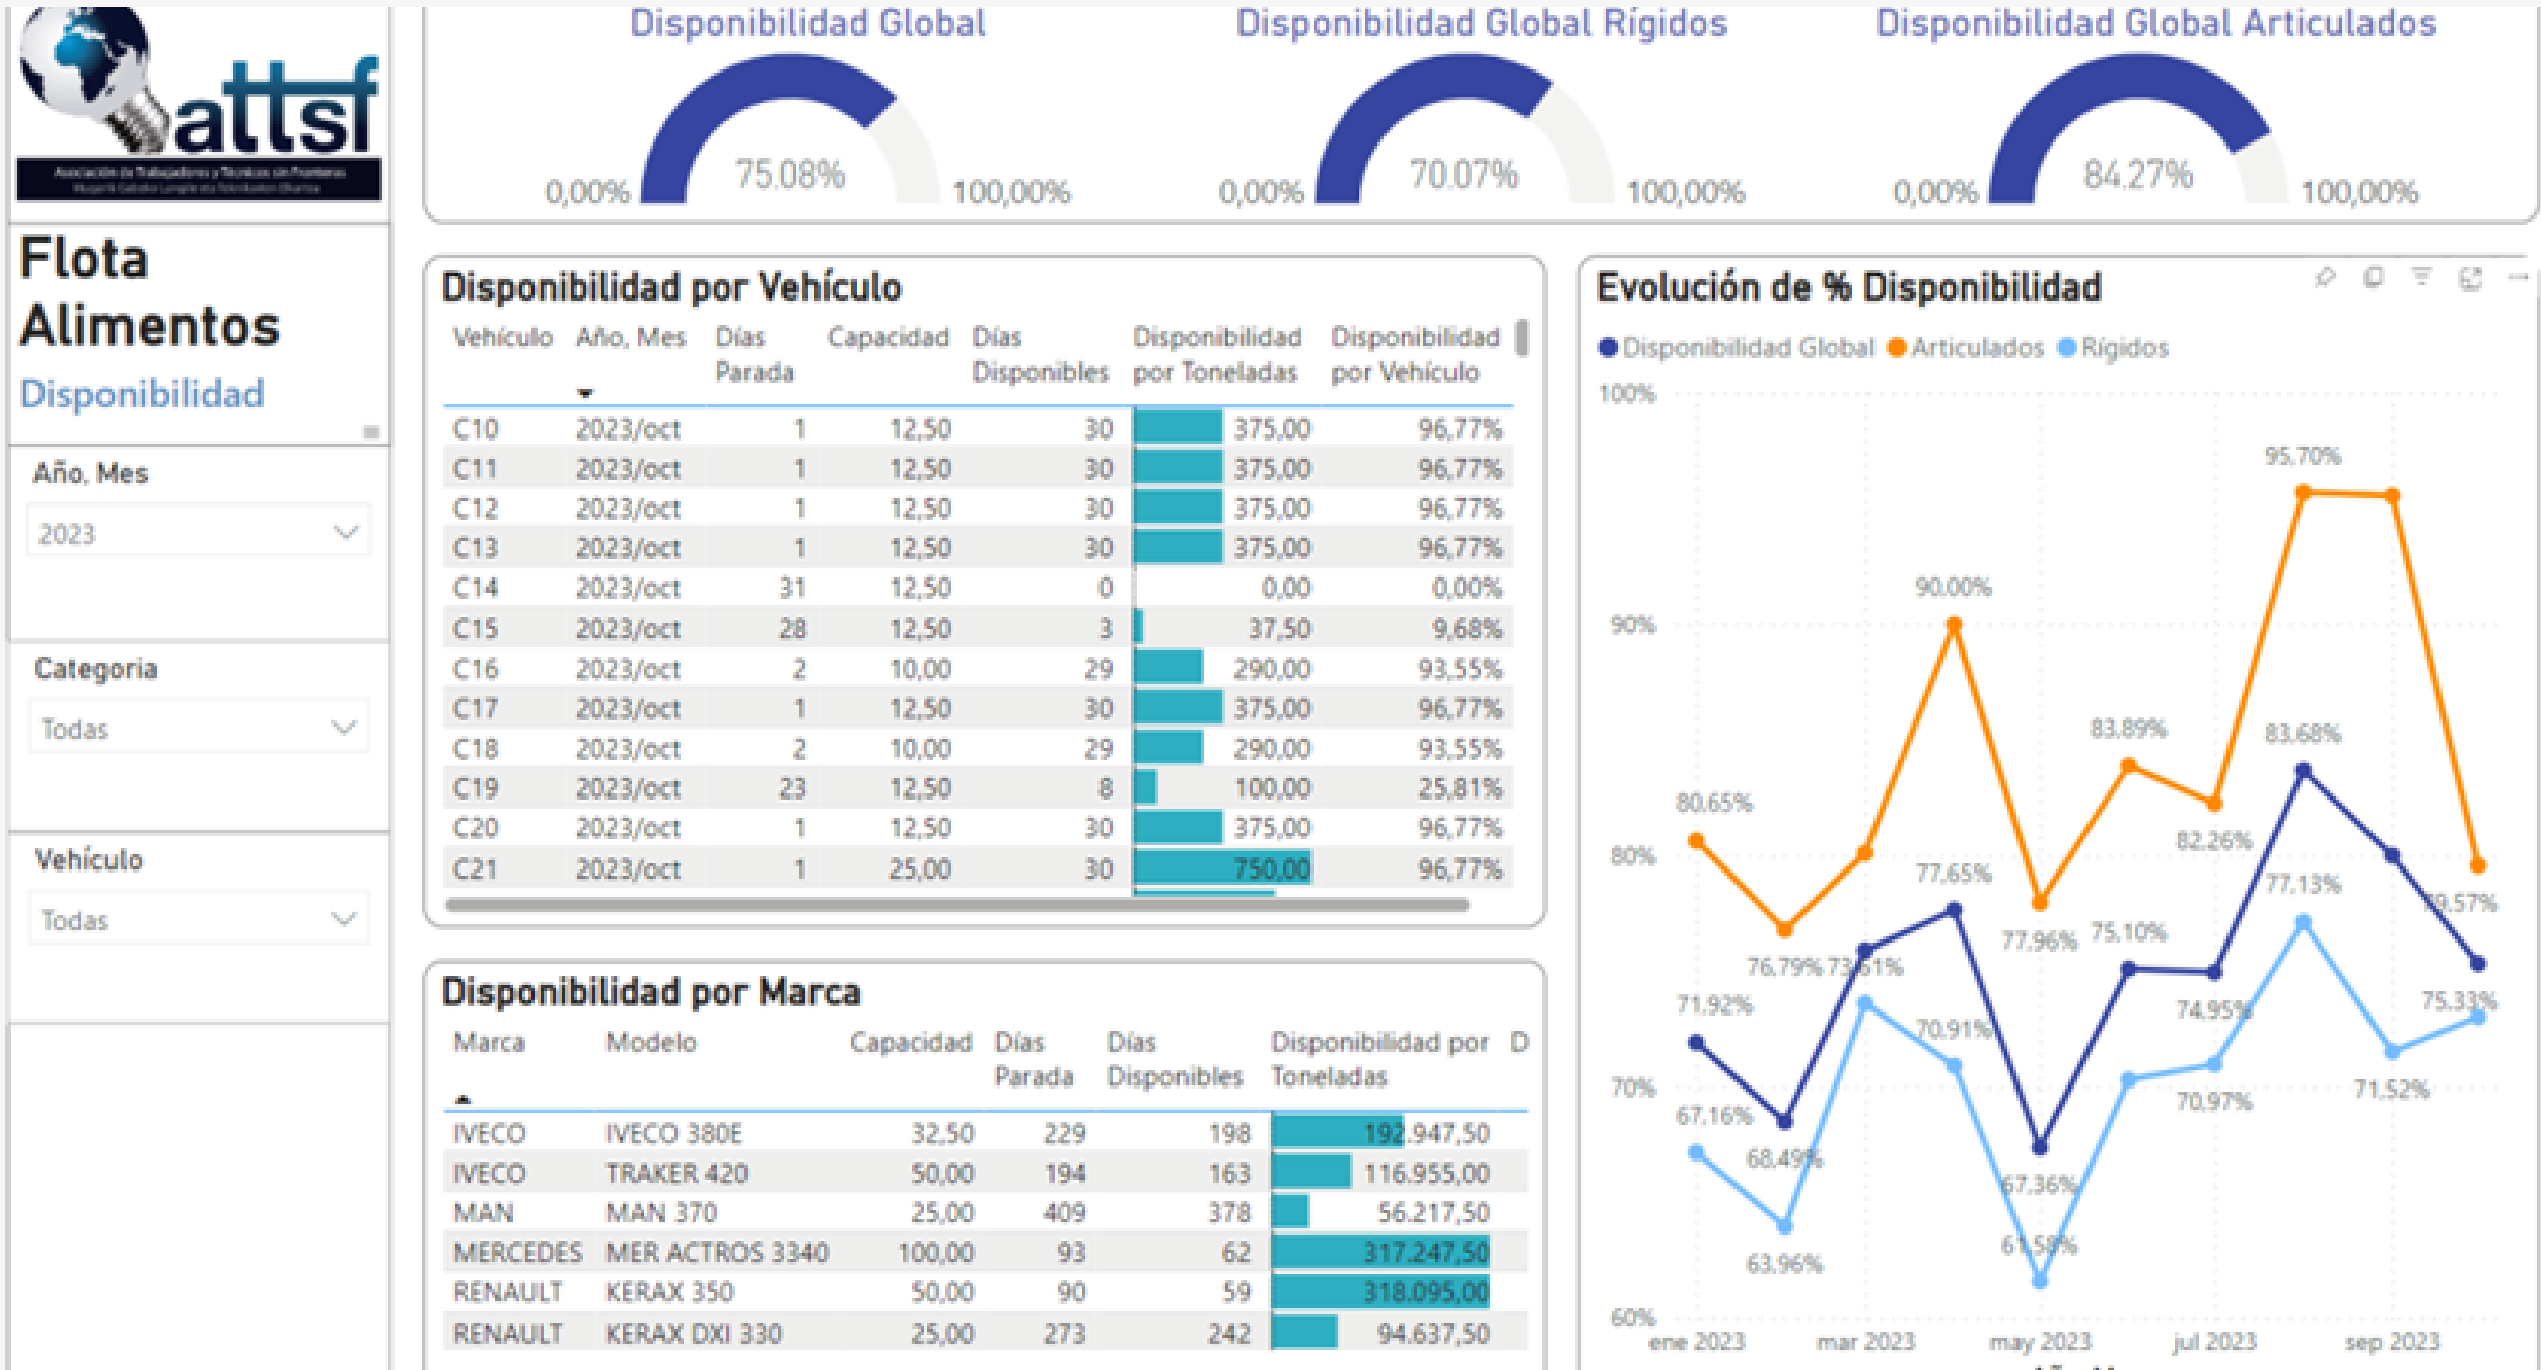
attsf
Asociación de Trabajadores y Técnicos sin Fronteras
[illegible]

Flota Alimentos
Disponibilidad

Año, Mes
2023

Categoria
Todas

Vehículo
Todas

Disponibilidad Global
0,00% 75.08% 100,00%

Disponibilidad Global Rígidos
0,00% 70.07% 100,00%

Disponibilidad Global Articulados
0,00% 84.27% 100,00%

Disponibilidad por Vehículo

| Vehículo | Año, Mes | Días Parada | Capacidad | Días Disponibles | Disponibilidad por Toneladas | Disponibilidad por Vehículo |
|---|---|---|---|---|---|---|
| C10 | 2023/oct | 1 | 12,50 | 30 | 375,00 | 96,77% |
| C11 | 2023/oct | 1 | 12,50 | 30 | 375,00 | 96,77% |
| C12 | 2023/oct | 1 | 12,50 | 30 | 375,00 | 96,77% |
| C13 | 2023/oct | 1 | 12,50 | 30 | 375,00 | 96,77% |
| C14 | 2023/oct | 31 | 12,50 | 0 | 0,00 | 0,00% |
| C15 | 2023/oct | 28 | 12,50 | 3 | 37,50 | 9,68% |
| C16 | 2023/oct | 2 | 10,00 | 29 | 290,00 | 93,55% |
| C17 | 2023/oct | 1 | 12,50 | 30 | 375,00 | 96,77% |
| C18 | 2023/oct | 2 | 10,00 | 29 | 290,00 | 93,55% |
| C19 | 2023/oct | 23 | 12,50 | 8 | 100,00 | 25,81% |
| C20 | 2023/oct | 1 | 12,50 | 30 | 375,00 | 96,77% |
| C21 | 2023/oct | 1 | 25,00 | 30 | 750,00 | 96,77% |

Disponibilidad por Marca

| Marca | Modelo | Capacidad | Días Parada | Días Disponibles | Disponibilidad por Toneladas | D |
|---|---|---|---|---|---|---|
| IVECO | IVECO 380E | 32,50 | 229 | 198 | 192.947,50 | |
| IVECO | TRAKER 420 | 50,00 | 194 | 163 | 116.955,00 | |
| MAN | MAN 370 | 25,00 | 409 | 378 | 56.217,50 | |
| MERCEDES | MER ACTROS 3340 | 100,00 | 93 | 62 | 317.247,50 | |
| RENAULT | KERAX 350 | 50,00 | 90 | 59 | 318.095,00 | |
| RENAULT | KERAX DXI 330 | 25,00 | 273 | 242 | 94.637,50 | |

Evolución de % Disponibilidad
Disponibilidad Global Articulados Rígidos
100% 90% 80% 70% 60%
95.70% 90.00% 83.89% 83.68% 80.65% 82.26% 77.65% 77.13% 79.57% 76.79% 73.61% 77.96% 75.10% 71.92% 74.95% 75.33% 70.91% 67.16% 70.97% 71.52% 68.49% 67.36% 61.58% 63.96%
ene 2023 mar 2023 may 2023 jul 2023 sep 2023